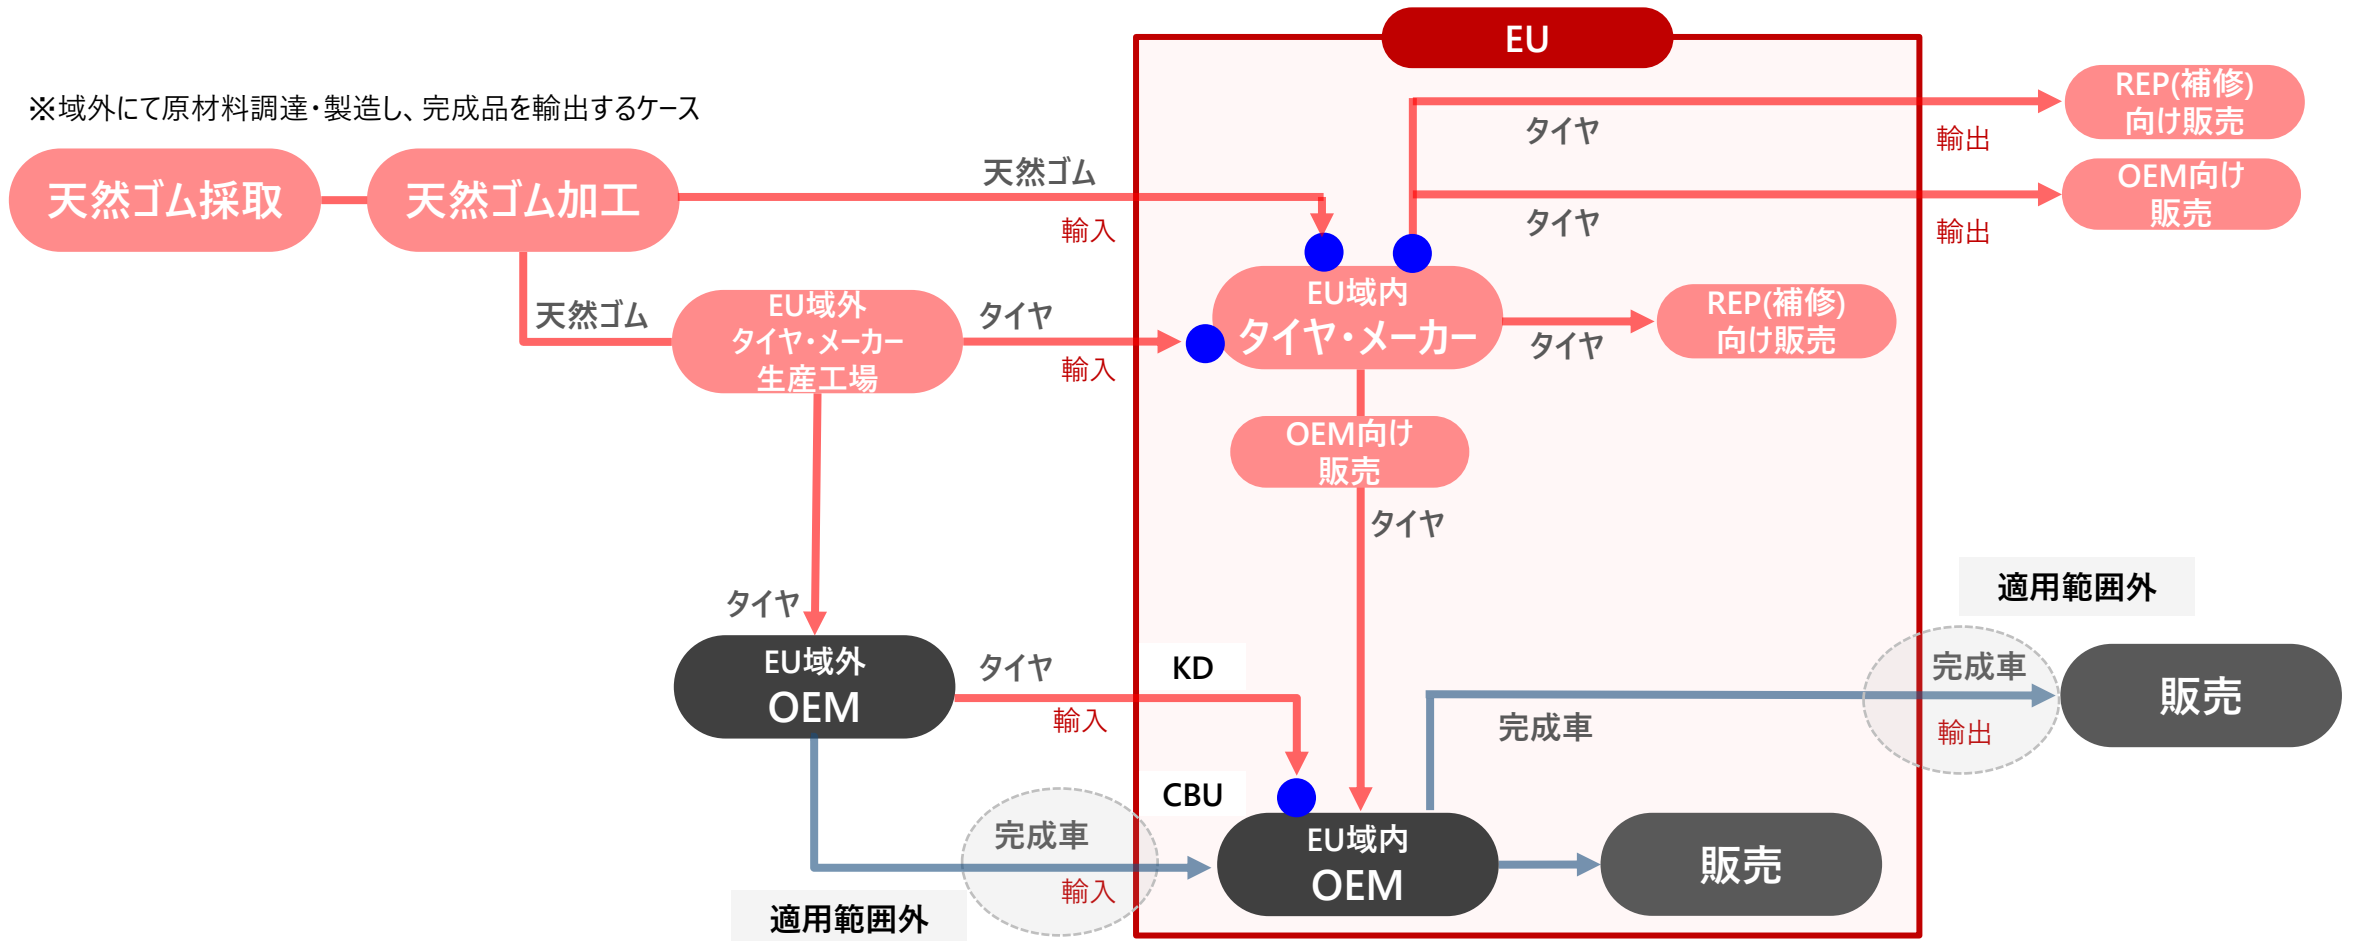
EU

※域外にて原材料調達・製造し、完成品を輸出するケース

天然ゴム採取

天然ゴム加工

天然ゴム

輸入

タイヤ

輸出

REP(補修)向け販売

タイヤ

輸出

OEM向け販売

天然ゴム

EU域外タイヤ・メーカー生産工場

タイヤ

輸入

EU域内タイヤ・メーカー

タイヤ

REP(補修)向け販売

OEM向け販売

タイヤ

適用範囲外

タイヤ

EU域外OEM

タイヤ

輸入

KD

完成車

完成車

輸出

販売

CBU

完成車

輸入

EU域内OEM

販売

適用範囲外